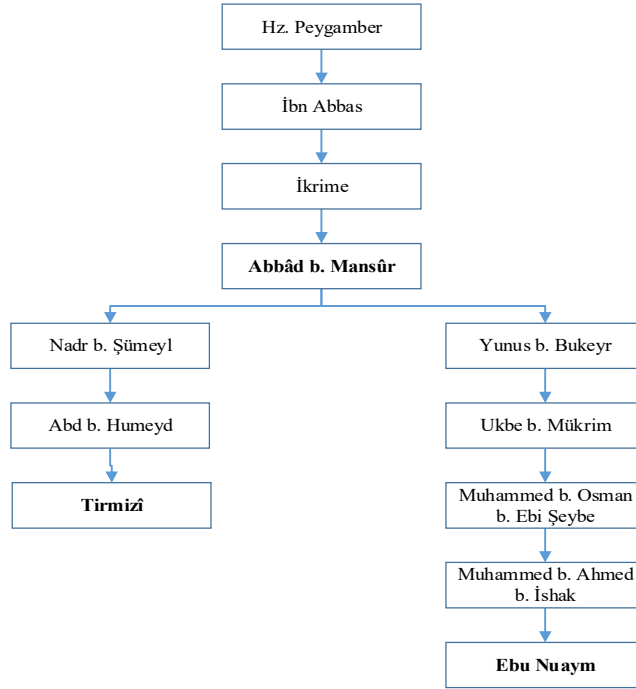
Hz. Peygamber

İbn Abbas

İkrime

**Abbâd b. Mansûr**

Nadr b. Şümeyl

Abd b. Humeyd

**Tirmizî**

Yunus b. Bukeyr

Ukbe b. Mükrim

Muhammed b. Osman b. Ebi Şeybe

Muhammed b. Ahmed b. İshak

**Ebu Nuaym**